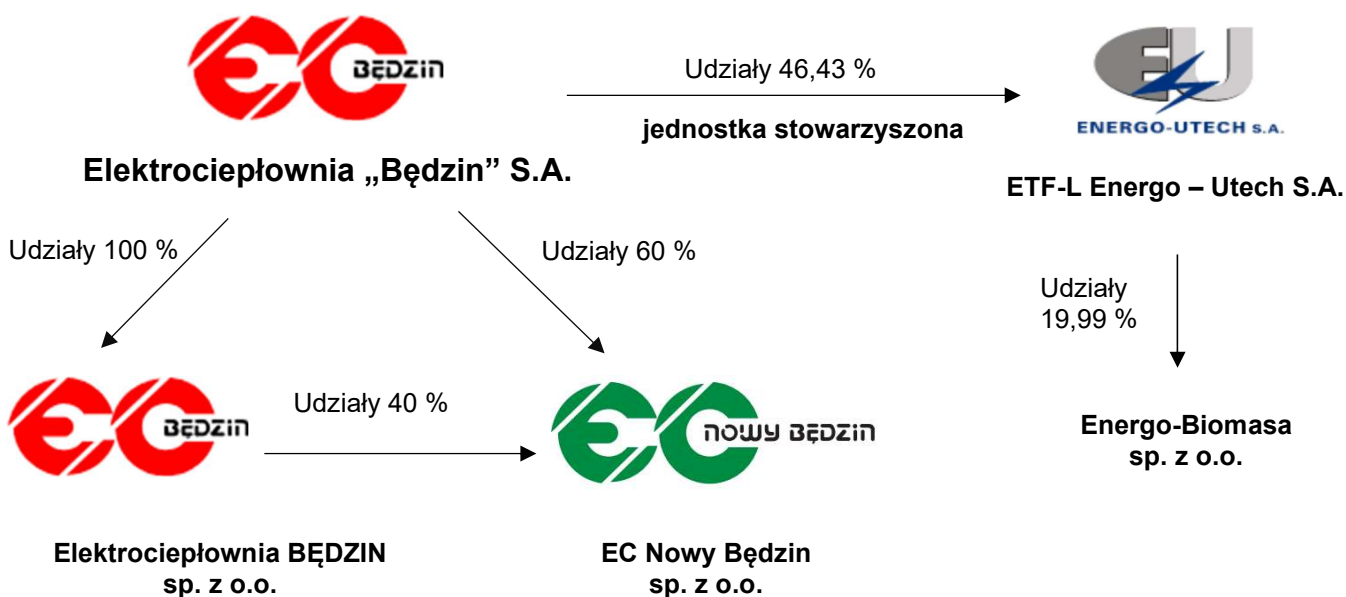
BĘDZIN

Elektrociepłownia „Będzin" S.A.

Udziały 46,43 %

jednostka stowarzyszona

ENERGO-UTECH S.A.

ETF-L Energo – Utech S.A.

Udziały 100 %

Udziały 60 %

Udziały 19,99 %

BĘDZIN

Udziały 40 %

NOWY BĘDZIN

Energo-Biomasa sp. z o.o.

Elektrociepłownia BĘDZIN sp. z o.o.

EC Nowy Będzin sp. z o.o.